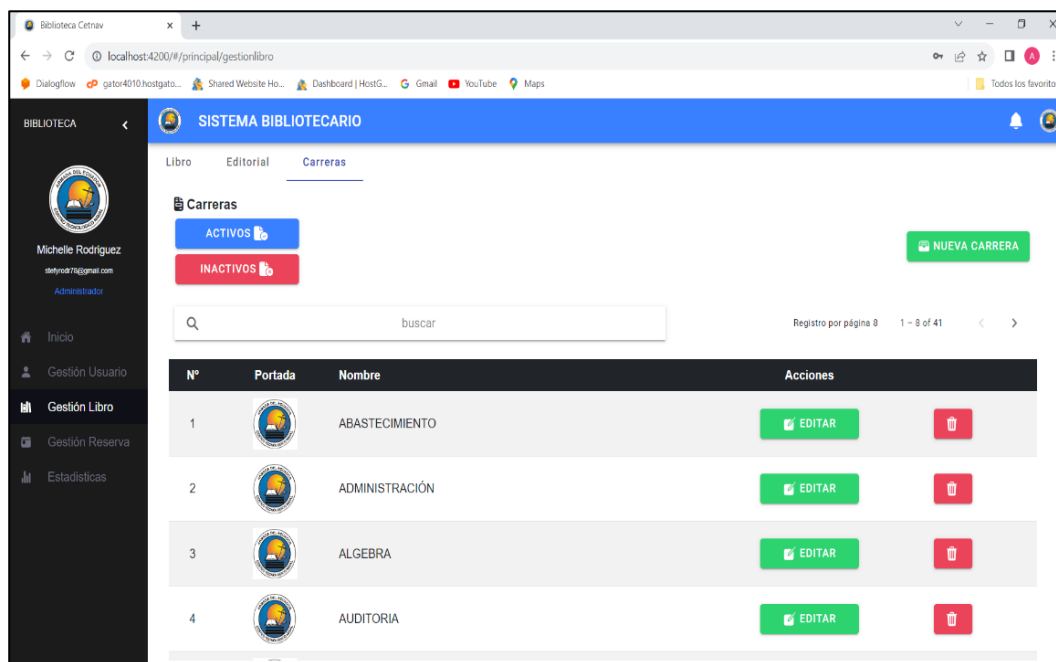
Biblioteca Cetnav × +

localhost:4200/#/principal/gestionlibro

Dialogflow gator4010.hostgato... Shared Website Ho... Dashboard | HostG... Gmail YouTube Maps

Todos los favoritos

BIBLIOTECA

SISTEMA BIBLIOTECARIO

Michelle Rodriguez
stefyrodr78@gmail.com
Administrador

Inicio
Gestión Usuario
Gestión Libro
Gestión Reserva
Estadisticas

Libro Editorial Carreras

Carreras

ACTIVOS

INACTIVOS

NUEVA CARRERA

buscar

Registro por página 8 1 – 8 of 41

| Nº | Portada | Nombre | Acciones | |
|---|---|---|---|---|
| 1 | | ABASTECIMIENTO | EDITAR | |
| 2 | | ADMINISTRACIÓN | EDITAR | |
| 3 | | ALGEBRA | EDITAR | |
| 4 | | AUDITORIA | EDITAR | |